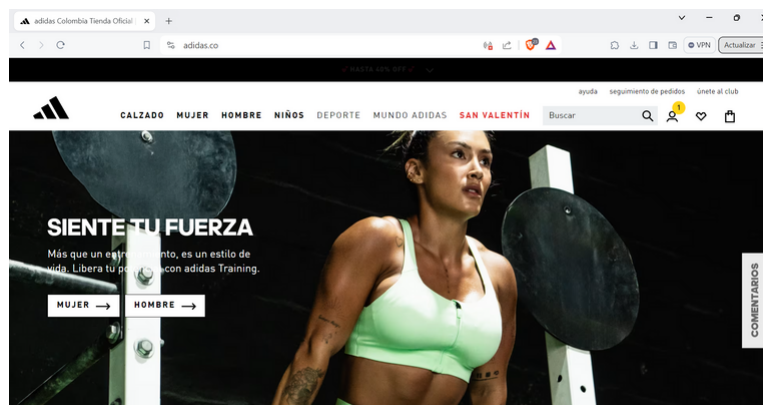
adidas Colombia Tienda Oficial
adidas.co
VPN
Actualizar
HASTA 40% OFF
ayuda seguimiento de pedidos únete al club
CALZADO MUJER HOMBRE NIÑOS DEPORTE MUNDO ADIDAS SAN VALENTÍN
Buscar
1
SIENTE TU FUERZA
Más que un entr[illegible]nto, es un estilo de vida. Libera tu po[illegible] con adidas Training.
MUJER
HOMBRE
COMENTARIOS